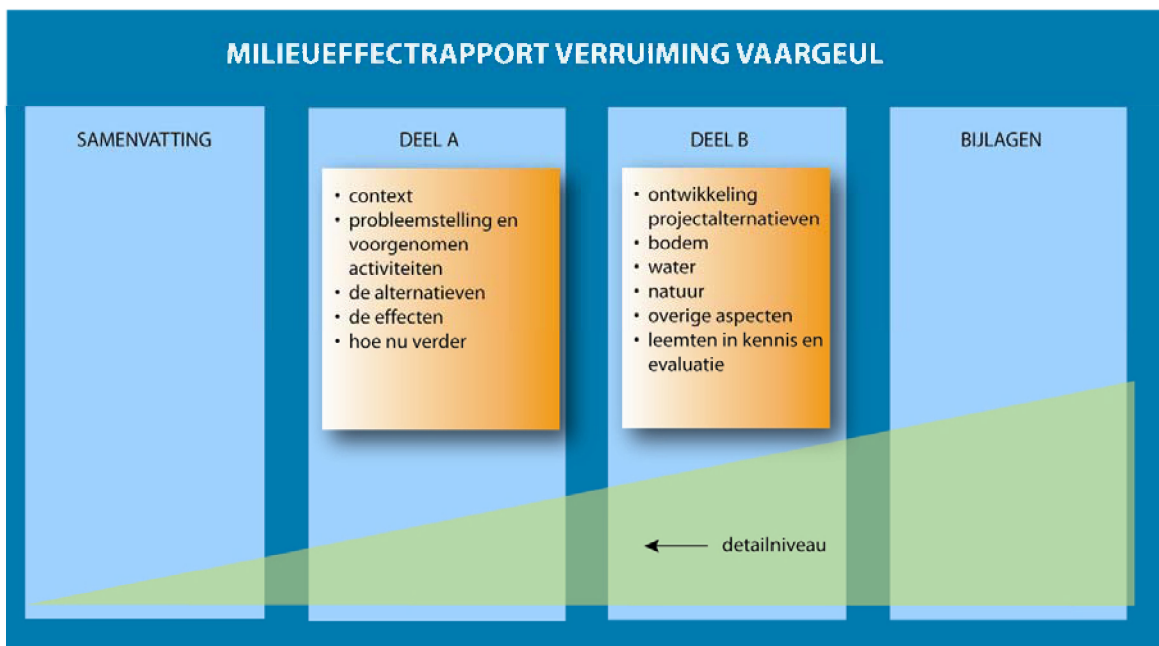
MILIEUEFFECTRAPPORT VERRUIMING VAARGEUL

SAMENVATTING

DEEL A

• context
• probleemstelling en voorgenomen activiteiten
• de alternatieven
• de effecten
• hoe nu verder

DEEL B

• ontwikkeling projectalternatieven
• bodem
• water
• natuur
• overige aspecten
• leemten in kennis en evaluatie

BIJLAGEN

detailniveau